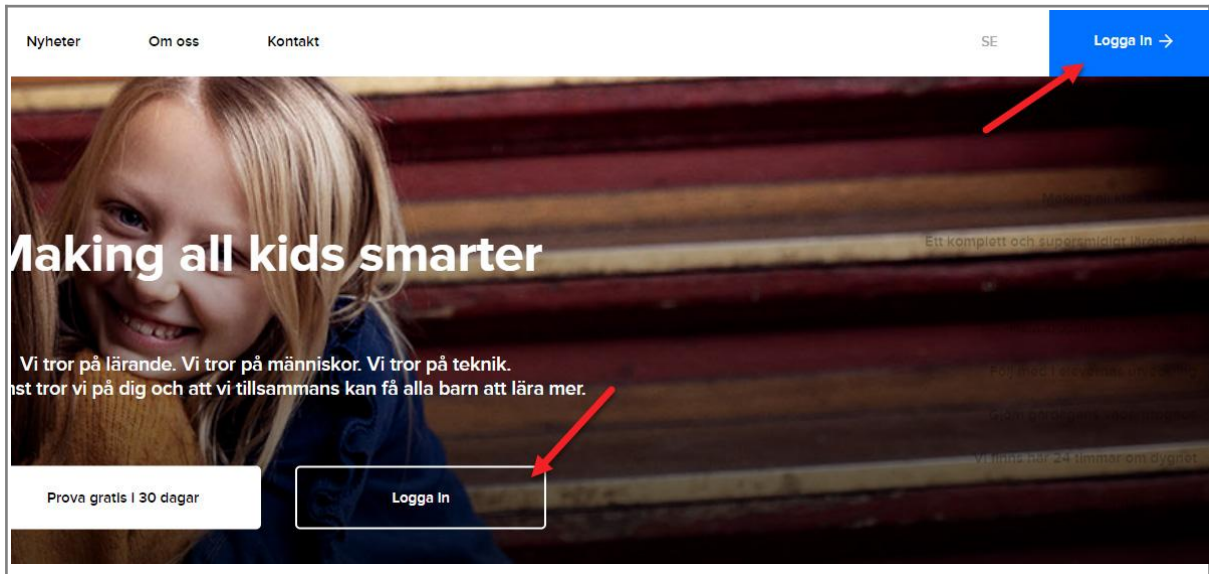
Nyheter Om oss Kontakt SE Logga in →

laking all kids smarter

Vi tror på lärande. Vi tror på människor. Vi tror på teknik.
nst tror vi på dig och att vi tillsammans kan få alla barn att lära mer.

Making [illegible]

Ett komplett och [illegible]

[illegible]

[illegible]

Vi finns här 24 timmar om dygnet

Prova gratis i 30 dagar

Logga in